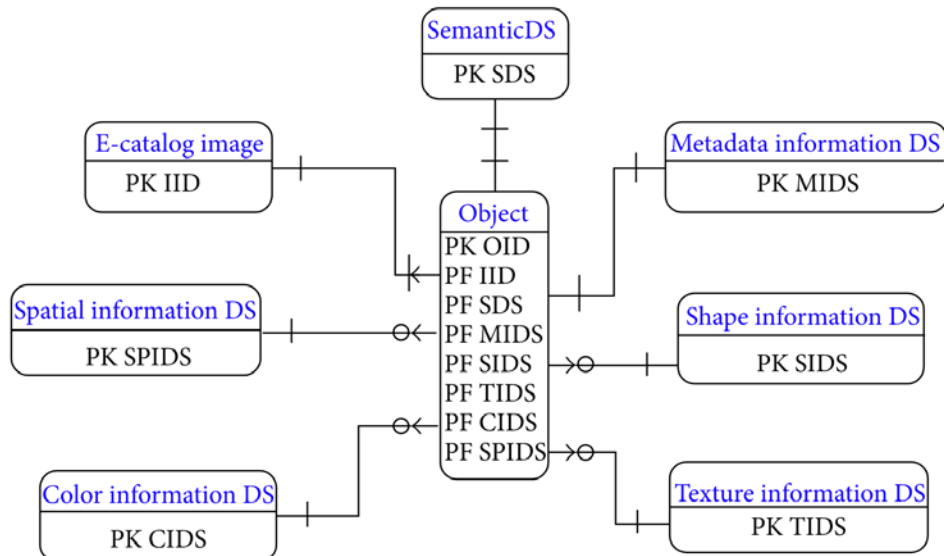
SemanticDS
PK SDS

E-catalog image
PK IID

Metadata information DS
PK MIDS

Object
PK OID
PF IID
PF SDS
PF MIDS
PF SIDS
PF TIDS
PF CIDS
PF SPIDS

Spatial information DS
PK SPIDS

Shape information DS
PK SIDS

Color information DS
PK CIDS

Texture information DS
PK TIDS